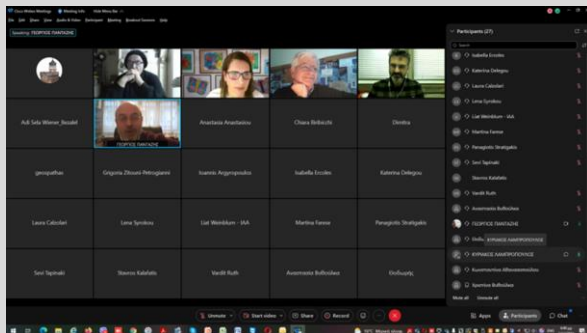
Cisco Webex Meetings
Meeting Info
Hide Menu Bar
File Edit Share View Audio & Video Participant Meeting Breakout Sessions Help
Speaking: ΓΙΩΡΓΟΣ ΠΑΝΤΑΖΗΣ

Adi Sela Wiener_Bezalel
ΓΙΩΡΓΟΣ ΠΑΝΤΑΖΗΣ
Anastasia Anastasiou
Chiara Bolticchi
Dimitra

georgpalthas
Grigoria Zitouni-Petroglianni
Ioannis Argyropoulos
Isabella Ercolini
Katerina Delegou

Laura Catzolari
Lena Syrokou
Liat Weinblum - IAA
Martina Fanose
Panagiotis Stratigakis

Sevi Tapinaki
Stavros Kalafatis
Vardit Ruth
Aristomenis Boffosileas
Ελεύθερη

Participants (27)
Search
Isabella Ercolini
Katerina Delegou
Laura Catzolari
Lena Syrokou
Liat Weinblum - IAA
Martina Fanose
Panagiotis Stratigakis
Sevi Tapinaki
Stavros Kalafatis
Vardit Ruth
Aristomenis Boffosileas
ΓΙΩΡΓΟΣ ΠΑΝΤΑΖΗΣ
ΚΥΡΙΑΚΟΣ ΛΑΜΠΡΟΠΟΥΛΟΣ
ΚΥΡΙΑΚΟΣ ΛΑΜΠΡΟΠΟΥΛΟΣ
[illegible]
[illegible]
Mute all
Unmute all

Unmute
Start video
Share
Record
Apps
Participants
Chat